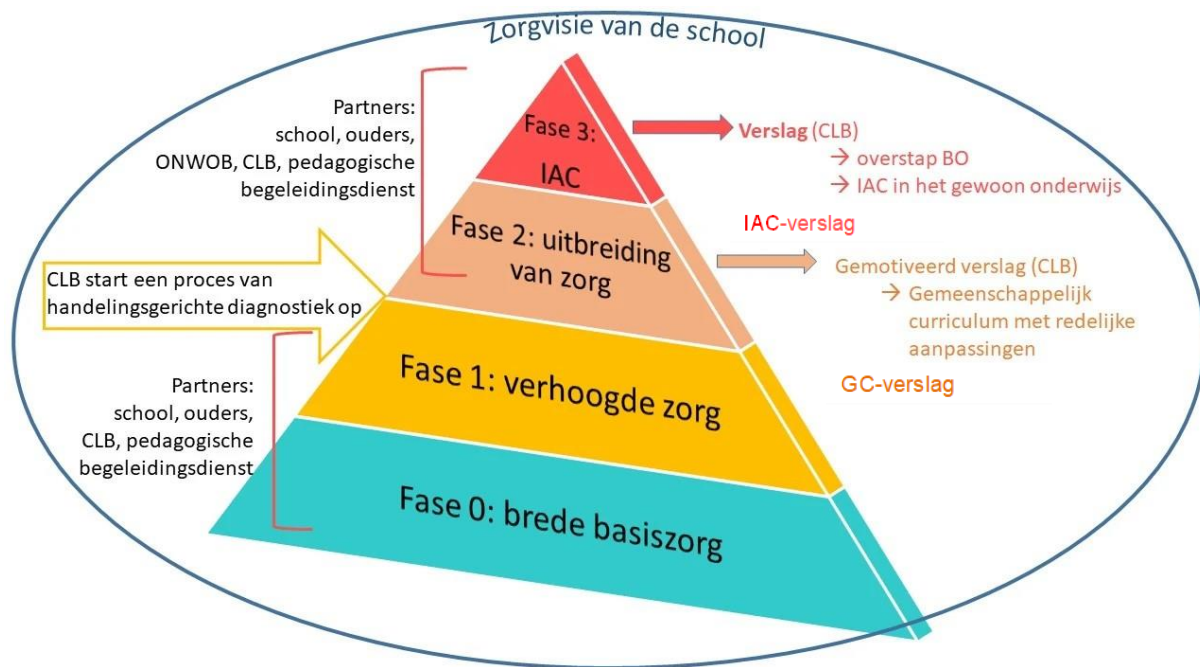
Zorgvisie van de school

Partners: school, ouders, ONWOB, CLB, pedagogische begeleidingsdienst

Fase 3: IAC

Verslag (CLB)
→ overstap BO
→ IAC in het gewoon onderwijs

IAC-verslag

Fase 2: uitbreiding van zorg

CLB start een proces van handelingsgerichte diagnostiek op

Gemotiveerd verslag (CLB)
→ Gemeenschappelijk curriculum met redelijke aanpassingen

GC-verslag

Partners: school, ouders, CLB, pedagogische begeleidingsdienst

Fase 1: verhoogde zorg

Fase 0: brede basiszorg